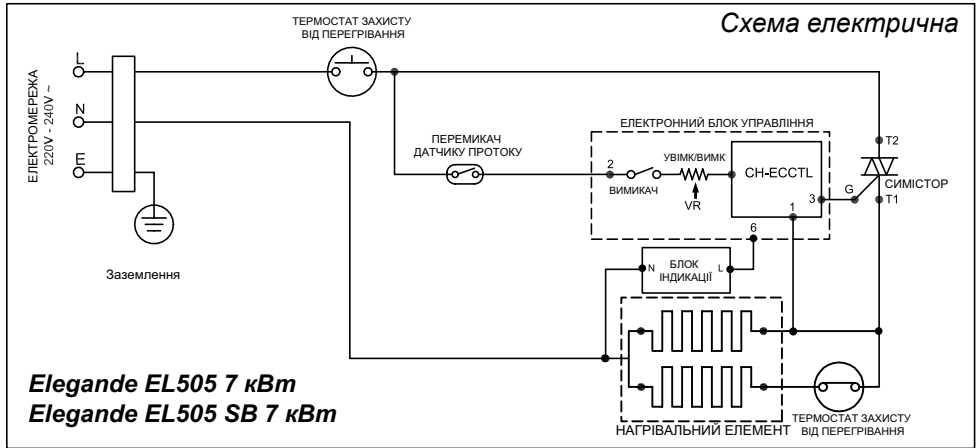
Схема електрична

ТЕРМОСТАТ ЗАХИСТУ ВІД ПЕРЕГРІВАННЯ

ЕЛЕКТРОМЕРЕЖА 220V - 240V ~

L

N

E

Заземлення

ПЕРЕМИКАЧ ДАТЧИКУ ПРОТОКУ

ЕЛЕКТРОННИЙ БЛОК УПРАВЛІННЯ

2

ВИМИКАЧ

УВІМК/ВИМК

VR

CH-ECCTL

3

1

6

G

T2

T1

СИМІСТОР

N

БЛОК ІНДИКАЦІЇ

L

Elegande EL505 7 кВт
Elegande EL505 SB 7 кВт

НАГРІВАЛЬНИЙ ЕЛЕМЕНТ

ТЕРМОСТАТ ЗАХИСТУ ВІД ПЕРЕГРІВАННЯ